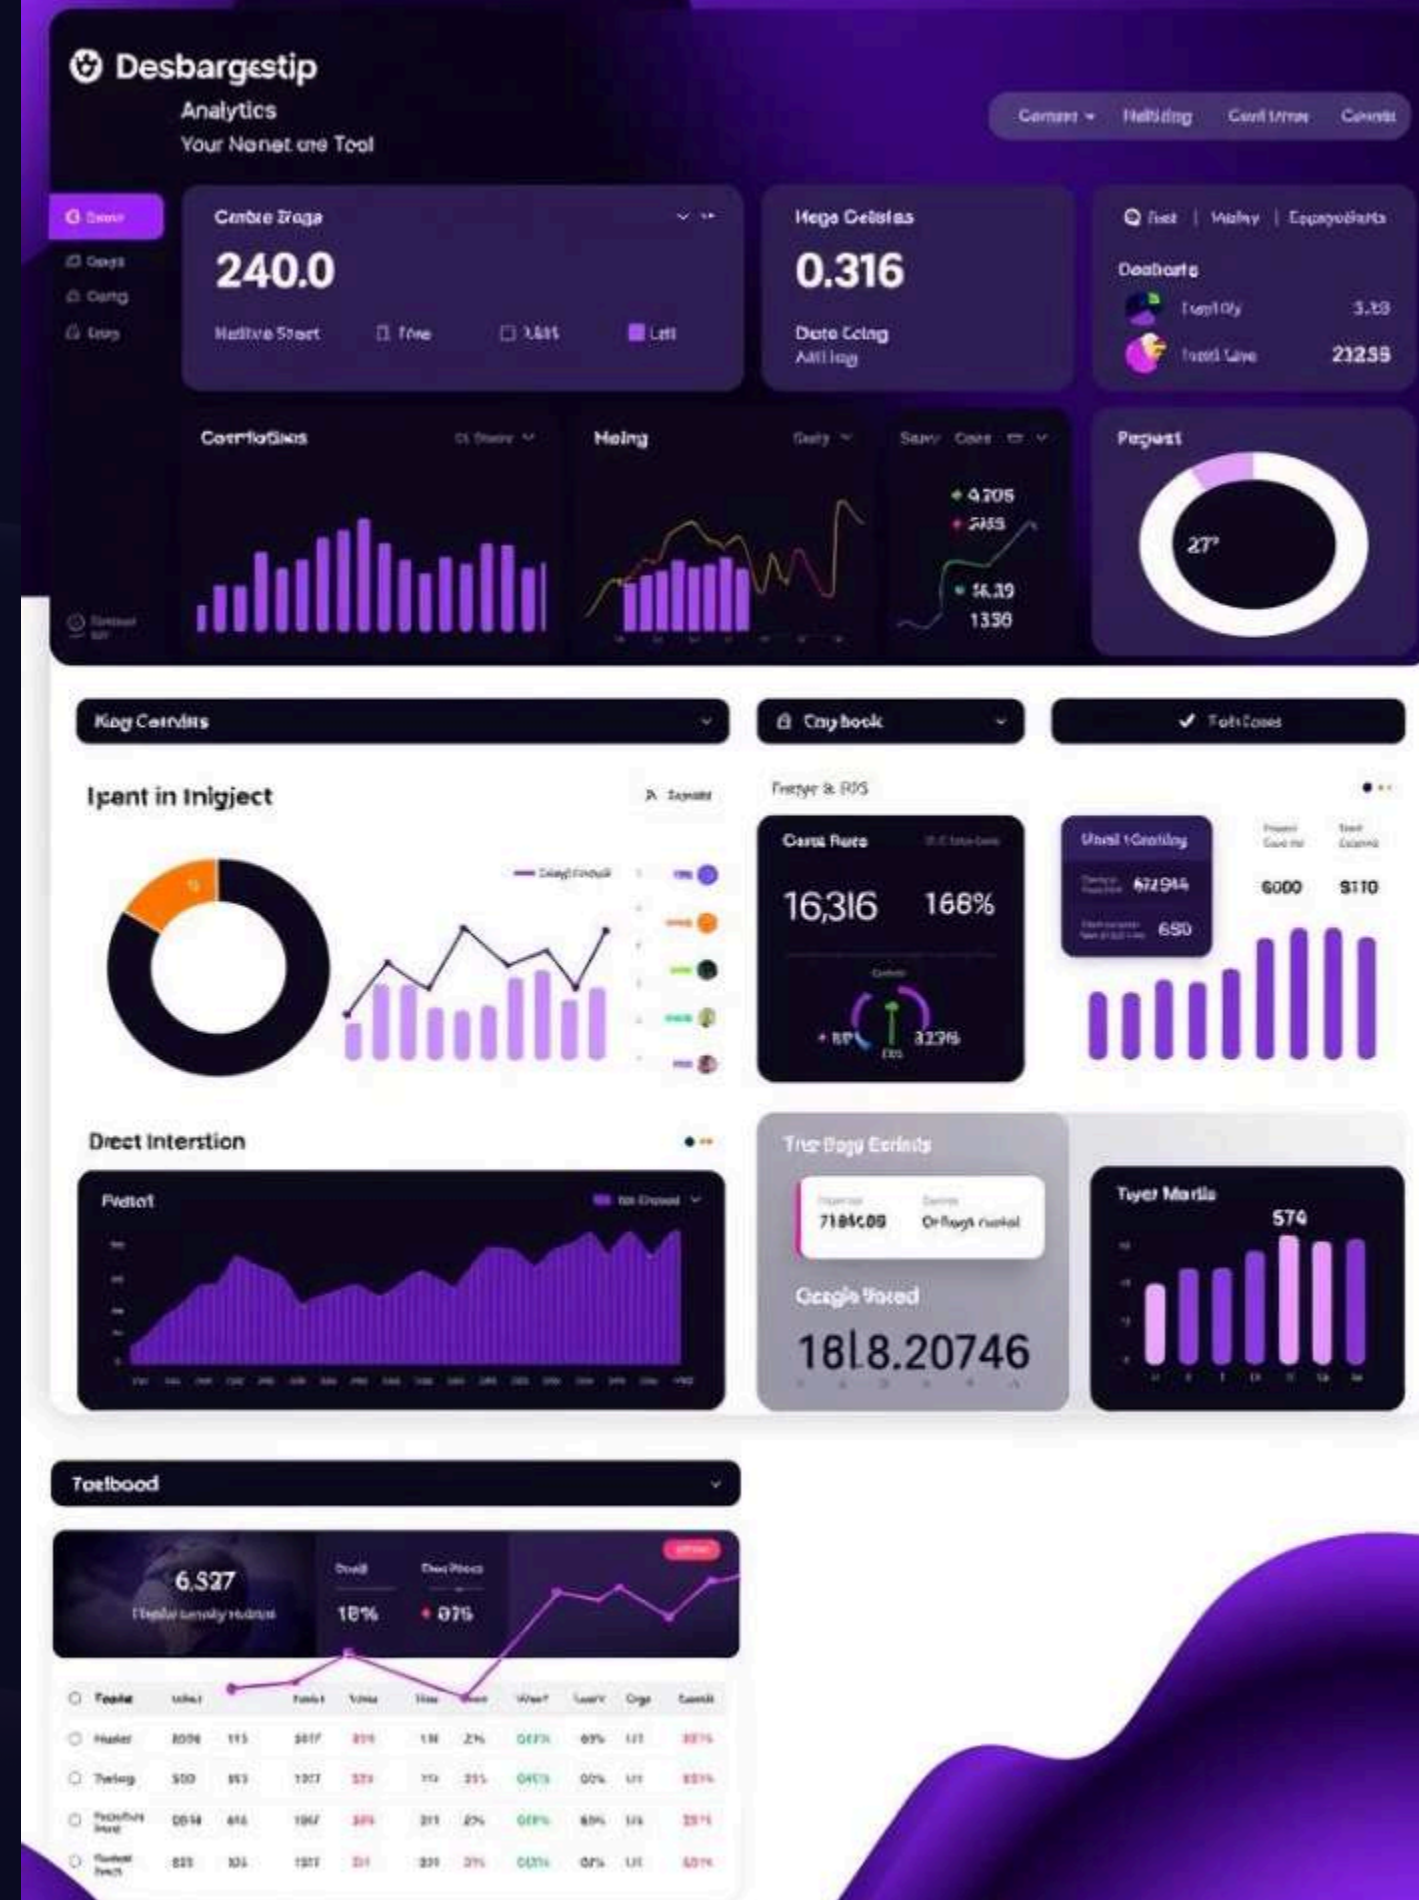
Desbargestip
Analytics
Your Nenet one Tool

Comme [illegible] Nehding Conl time Conste

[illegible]
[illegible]
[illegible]
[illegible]

Centre Trage
240.0
Neltive Start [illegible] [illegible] Lett

Hega Cetistas
0.316
Dote Ecing
Adding

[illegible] | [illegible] | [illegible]
Deoborte
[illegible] 3.38
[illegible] 23233

Corrfiotions
Meing
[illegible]
4.205
5455
56.39
1338

Peguest
27°

Kog Cerndins
Cey book
Toft Coses

Ipent in Inigject
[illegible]

Fretye & R0S
Cerse Rere
16,316 168%
32.3%
Unsl t Geming
672944
650
6000 8110

Drect Interstion
Pedtet

Tre Dogy Eerlnis
7184608 Or fagt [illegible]
Gergle Yored
18l8.20746

Tyer Merlis
574

Toelbood
6,327
18%
075

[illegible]